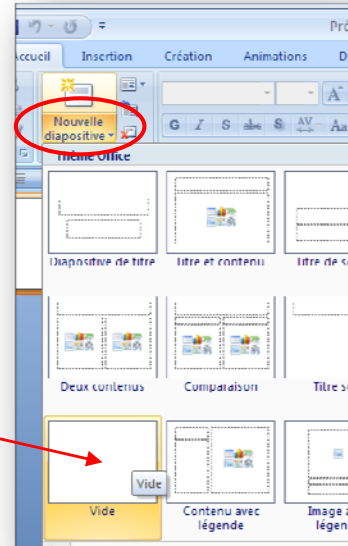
Pré
ccueil Insertion Création Animations D
Nouvelle diapositive
G I S abe S AV
Thème Office
Diapositive de titre
Titre et contenu
Titre de s
Deux contenus
Comparaison
Titre s
Vide
Vide
Contenu avec légende
Image a légen